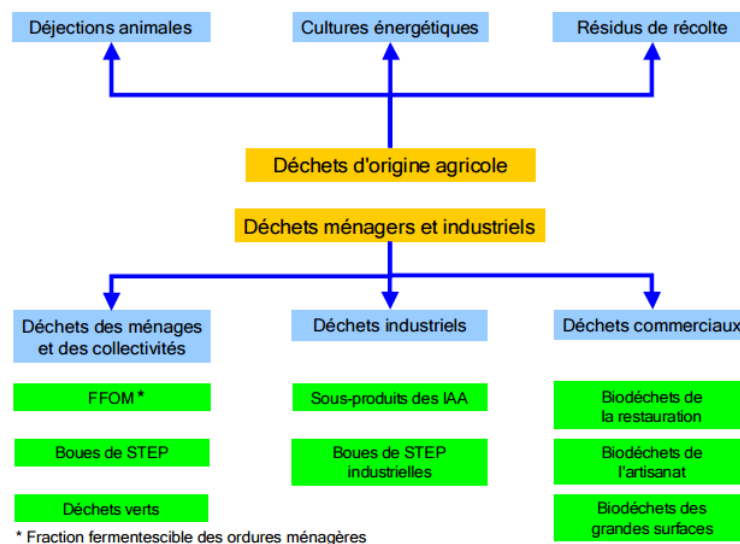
Déjections animales

Cultures énergétiques

Résidus de récolte

Déchets d'origine agricole

Déchets ménagers et industriels

Déchets des ménages et des collectivités

Déchets industriels

Déchets commerciaux

FFOM *

Sous-produits des IAA

Biodéchets de la restauration

Boues de STEP

Boues de STEP industrielles

Biodéchets de l'artisanat

Déchets verts

Biodéchets des grandes surfaces

* Fraction fermentescible des ordures ménagères